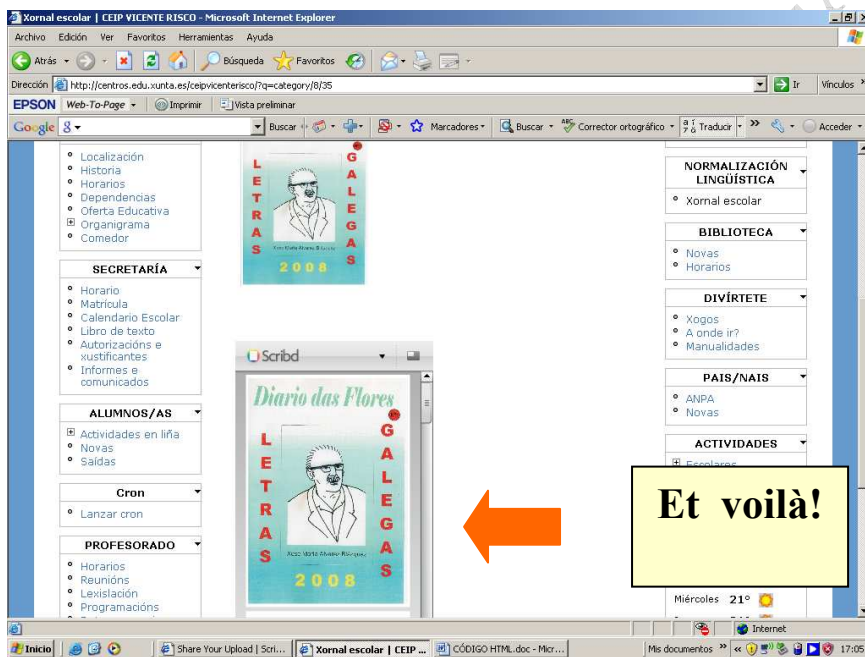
Xornal escolar | CEIP VICENTE RISCO - Microsoft Internet Explorer

Archivo Edición Ver Favoritos Herramientas Ayuda

Atrás Búsqueda Favoritos

Dirección http://centros.edu.xunta.es/ceipvicenterisco/?q=category/8/35 Ir Vínculos

EPSON Web-To-Page Imprimir Vista preliminar

Google Buscar Marcadores Buscar Corrector ortográfico Traducir Acceder

- Localización
- Historia
- Horarios
- Dependencias
- Oferta Educativa
- Organigrama
- Comedor

SECRETARÍA

- Horario
- Matrícula
- Calendario Escolar
- Libro de texto
- Autorizacións e xustificantes
- Informes e comunicados

ALUMNOS/AS

- Actividades en liña
- Novas
- Saídas

Cron

- Lanzar cron

PROFESORADO

- Horarios
- Reunións
- Lexislación
- Programacións

LETRAS GALEGAS 2008

Scribd

Diario das Flores

LETRAS GALEGAS 2008

NORMALIZACIÓN LINGÜÍSTICA

- Xornal escolar

BIBLIOTECA

- Novas
- Horarios

DIVÍRTETE

- Xogos
- A onde ir?
- Manualidades

PAIS/NAIS

- ANPA
- Novas

ACTIVIDADES

- Escolares

Et voilà!

Miércoles 21°

Internet

Inicio Share Your Upload | Scri... Xornal escolar | CEIP ... CÓDIGO HTML.doc - Micr... Mis documentos 17:05